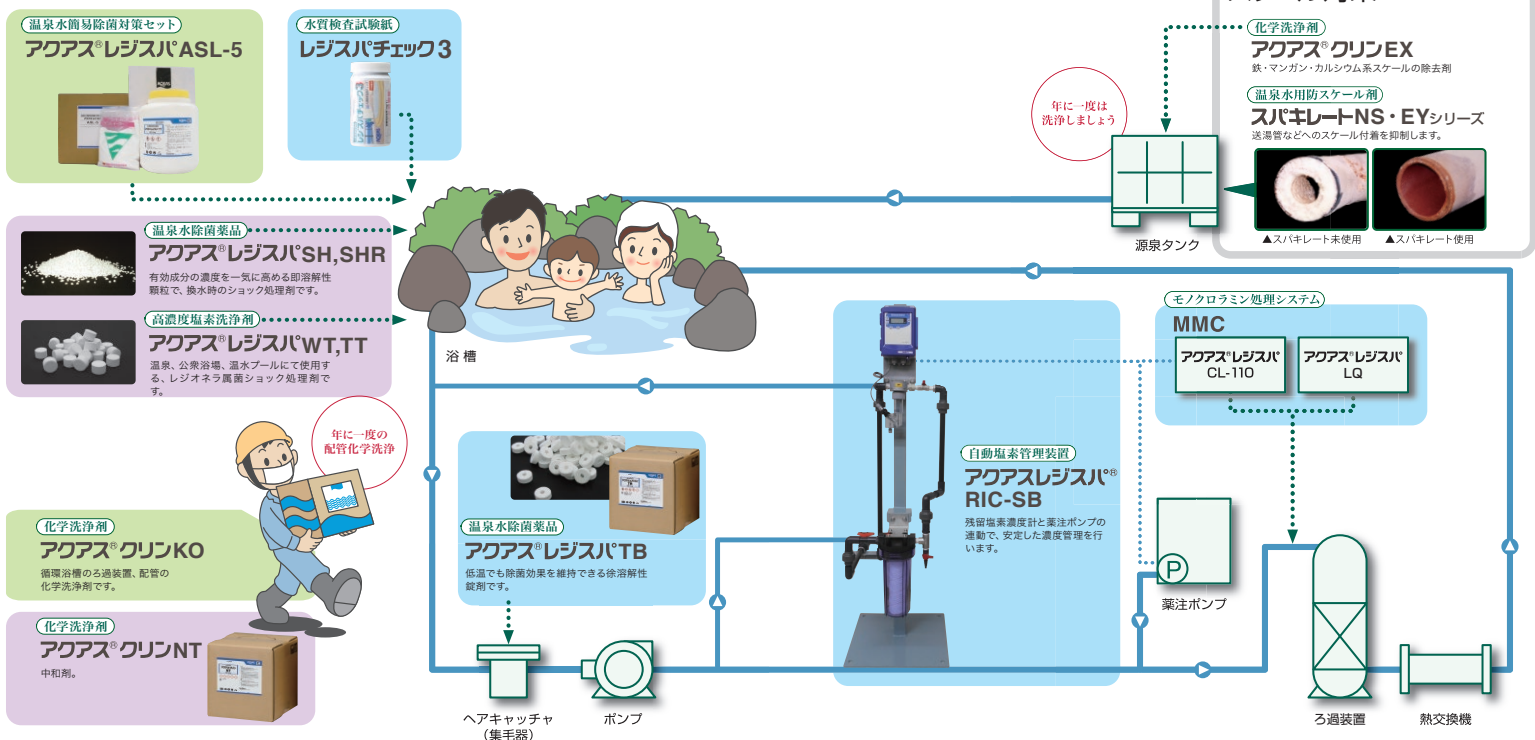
温泉水簡易除菌対策セット
アクアス®レジスパASL-5

水質検査試験紙
レジスパチェック3

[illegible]
化学洗浄剤
アクアス®クリンEX
鉄・マンガン・カルシウム系スケールの除去剤

温泉水用防スケール剤
スパキレートNS・EYシリーズ
送湯管などへのスケール付着を抑制します。

▲スパキレート未使用
▲スパキレート使用

年に一度は洗浄しましょう

源泉タンク

温泉水除菌薬品
アクアス®レジスパSH,SHR
有効成分の濃度を一気に高める即溶解性顆粒で、換水時のショック処理剤です。

高濃度塩素洗浄剤
アクアス®レジスパWT,TT
温泉、公衆浴場、温水プールにて使用する、レジオネラ属菌ショック処理剤です。

浴槽

モノクロラミン処理システム
MMC
アクアス®レジスパ CL-110
アクアス®レジスパ LQ

年に一度の配管化学洗浄

自動塩素管理装置
アクアスレジスパ®
RIC-SB
残留塩素濃度計と薬注ポンプの連動で、安定した濃度管理を行います。

温泉水除菌薬品
アクアス®レジスパTB
低温でも除菌効果を維持できる徐溶解性錠剤です。

化学洗浄剤
アクアス®クリンKO
循環浴槽のろ過装置、配管の化学洗浄剤です。

化学洗浄剤
アクアス®クリンNT
中和剤。

P
薬注ポンプ

ヘアキャッチャ
(集毛器)

ポンプ

ろ過装置

熱交換機